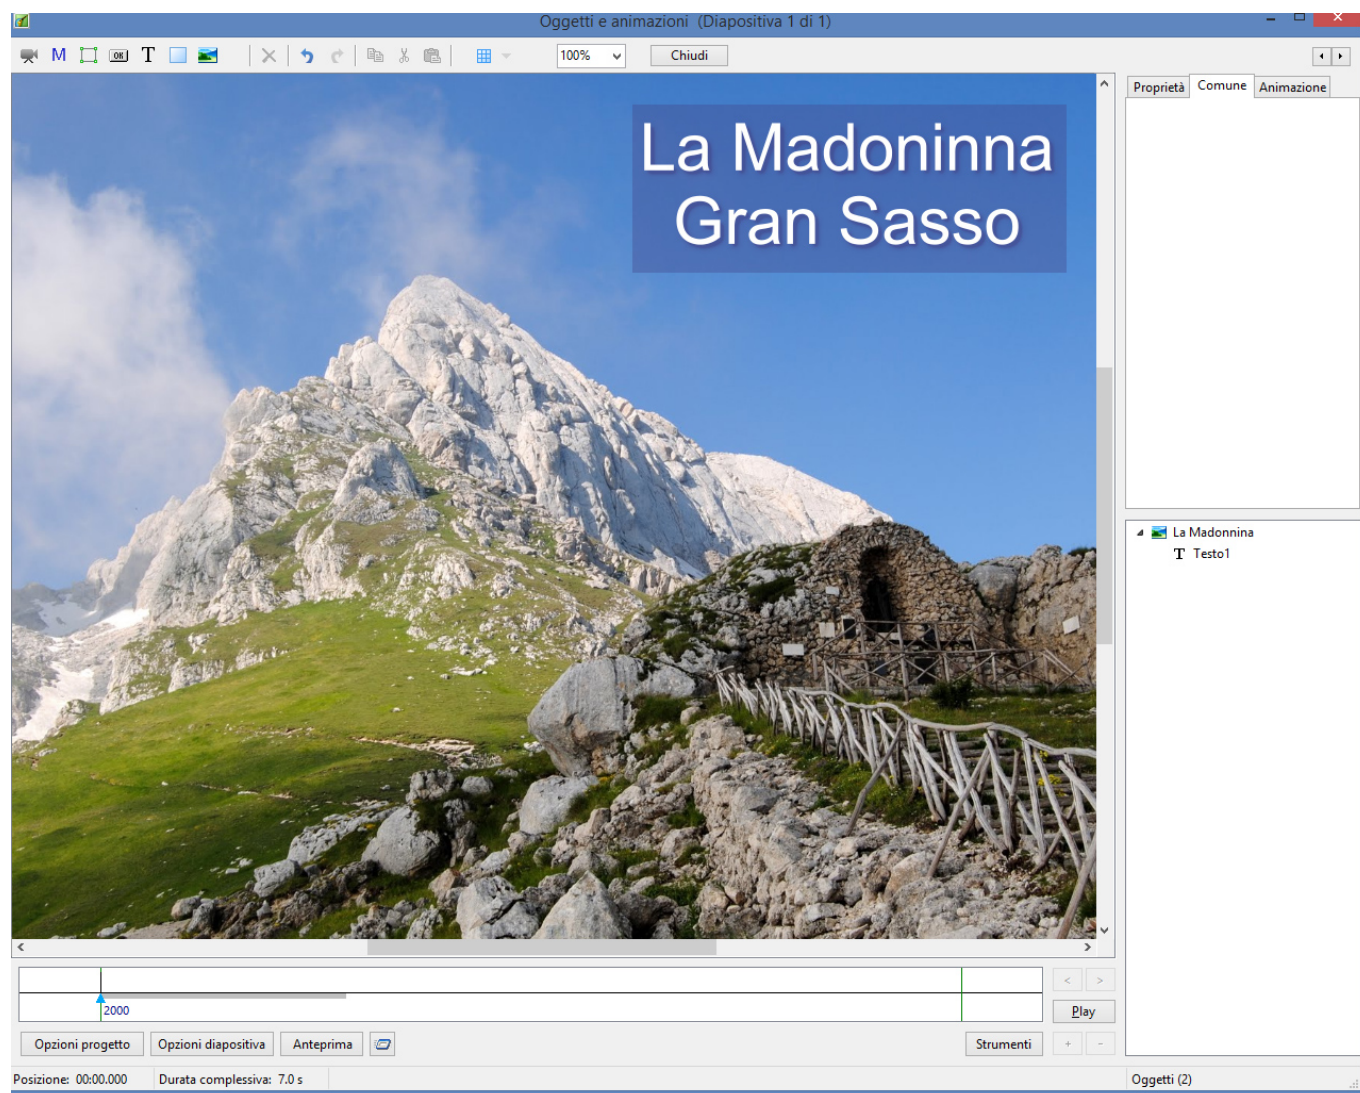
Oggetti e animazioni (Diapositiva 1 di 1)

M T

100%

Chiudi

La Madoninna
Gran Sasso

Proprietà Comune Animazione

La Madonnina
Testo1

2000

Play

Opzioni progetto Opzioni diapositiva Anteprima

Strumenti

Posizione: 00:00.000 Durata complessiva: 7.0 s

Oggetti (2)